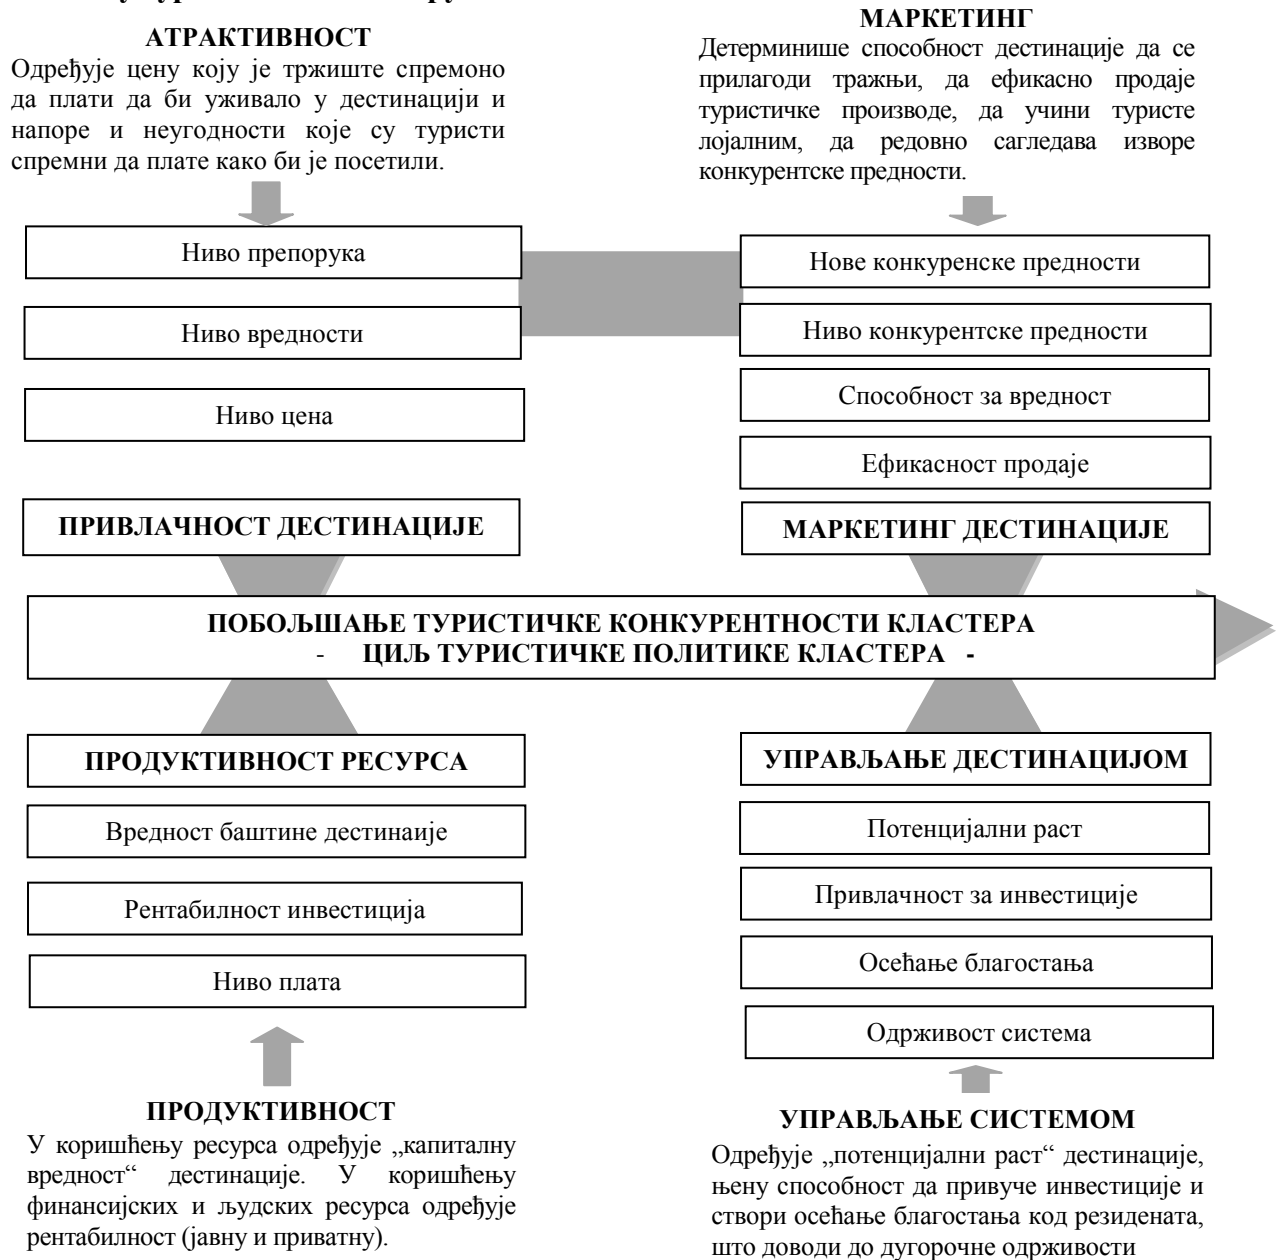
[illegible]

АТРАКТИВНОСТ

Одређује цену коју је тржиште спремоно да плати да би уживало у дестинацији и напоре и неугодности које су туристи спремни да плате како би је посетили.

МАРКЕТИНГ

Детерминише способност дестинације да се прилагоди тражњи, да ефикасно продаје туристичке производе, да учини туристе лојалним, да редовно сагледава изворе конкурентске предности.

Ниво препорука

Ниво вредности

Ниво цена

Нове конкуренске предности

Ниво конкурентске предности

Способност за вредност

Ефикасност продаје

ПРИВЛАЧНОСТ ДЕСТИНАЦИЈЕ

МАРКЕТИНГ ДЕСТИНАЦИЈЕ

ПОБОЉШАЊЕ ТУРИСТИЧКЕ КОНКУРЕНТНОСТИ КЛАСТЕРА
- ЦИЉ ТУРИСТИЧКЕ ПОЛИТИКЕ КЛАСТЕРА -

ПРОДУКТИВНОСТ РЕСУРСА

УПРАВЉАЊЕ ДЕСТИНАЦИЈОМ

Вредност баштине дестинаије

Рентабилност инвестиција

Ниво плата

Потенцијални раст

Привлачност за инвестиције

Осећање благостања

Одрживост система

ПРОДУКТИВНОСТ

У коришћењу ресурса одређује „капиталну вредност“ дестинације. У коришћењу финансијских и људских ресурса одређује рентабилност (јавну и приватну).

УПРАВЉАЊЕ СИСТЕМОМ

Одређује „потенцијални раст“ дестинације, њену способност да привуче инвестиције и створи осећање благостања код резидената, што доводи до дугорочне одрживости